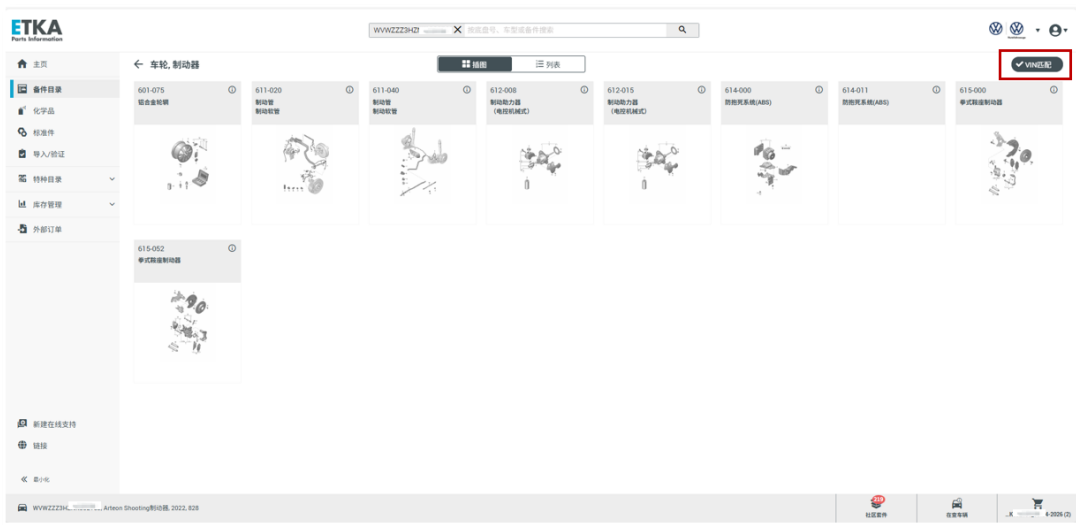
ETKA
Parts Information

WVWZZZ3HZ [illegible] 按零件号、车型或备件搜索

主页
备件目录
化学品
标准件
导入/验证
特种目录
库存管理
外部订单

← 车轮, 制动器

插图
列表

VIN匹配

601-075
铝合金轮辋

611-020
制动管
制动软管

611-040
制动管
制动软管

612-008
制动助力器
（电控机械式）

612-015
制动助力器
（电控机械式）

614-000
防抱死系统(ABS)

614-011
防抱死系统(ABS)

615-000
盘式鞍座制动器

615-052
盘式鞍座制动器

新建在线支持
链接

最小化

WVWZZZ3H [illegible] Arteon Shooting制动器, 2022, 828

社区套件
自定车辆
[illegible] 6-2026 (3)